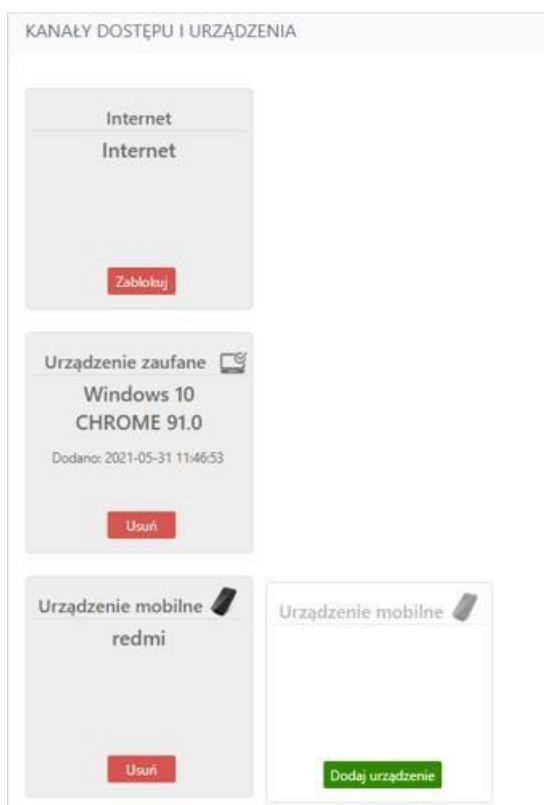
KANAŁY DOSTĘPU I URZĄDZENIA

Internet
Internet

Zablokuj

Urządzenie zaufane
Windows 10
CHROME 91.0
Dodano: 2021-05-31 11:46:53

Usuń

Urządzenie mobilne
redmi

Usuń

Urządzenie mobilne

Dodaj urządzenie